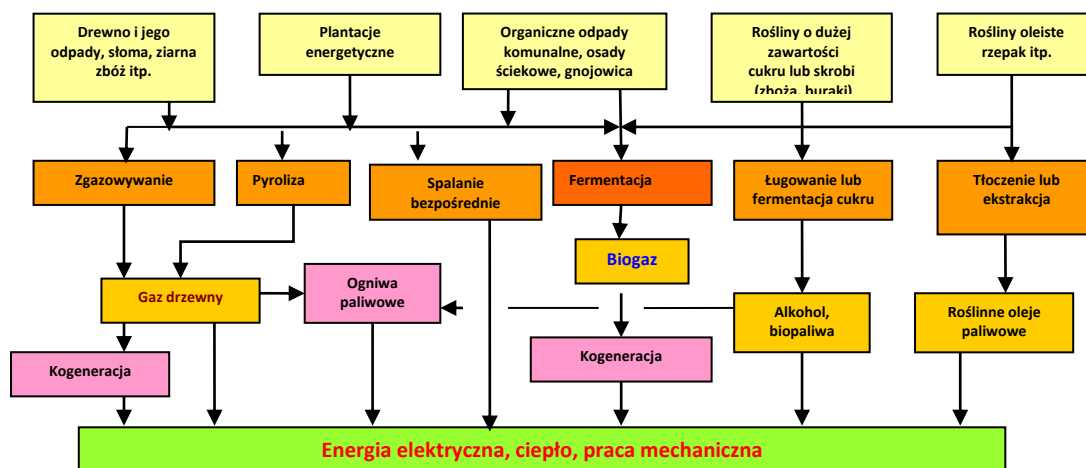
Drewno i jego odpady, słoma, ziarna zbóż itp.

Plantacje energetyczne

Organiczne odpady komunalne, osady ściekowe, gnojowica

Rośliny o dużej zawartości cukru lub skrobi (zboża, buraki)

Rośliny oleiste rzepak itp.

Zgazowywanie

Piroliza

Spalanie bezpośrednie

Fermentacja

Ługowanie lub fermentacja cukru

Tłoczenie lub ekstrakcja

Biogaz

Gaz drzewny

Ogniwa paliwowe

Alkohol, biopaliwa

Roślinne oleje paliwowe

Kogeneracja

Kogeneracja

Energia elektryczna, ciepło, praca mechaniczna